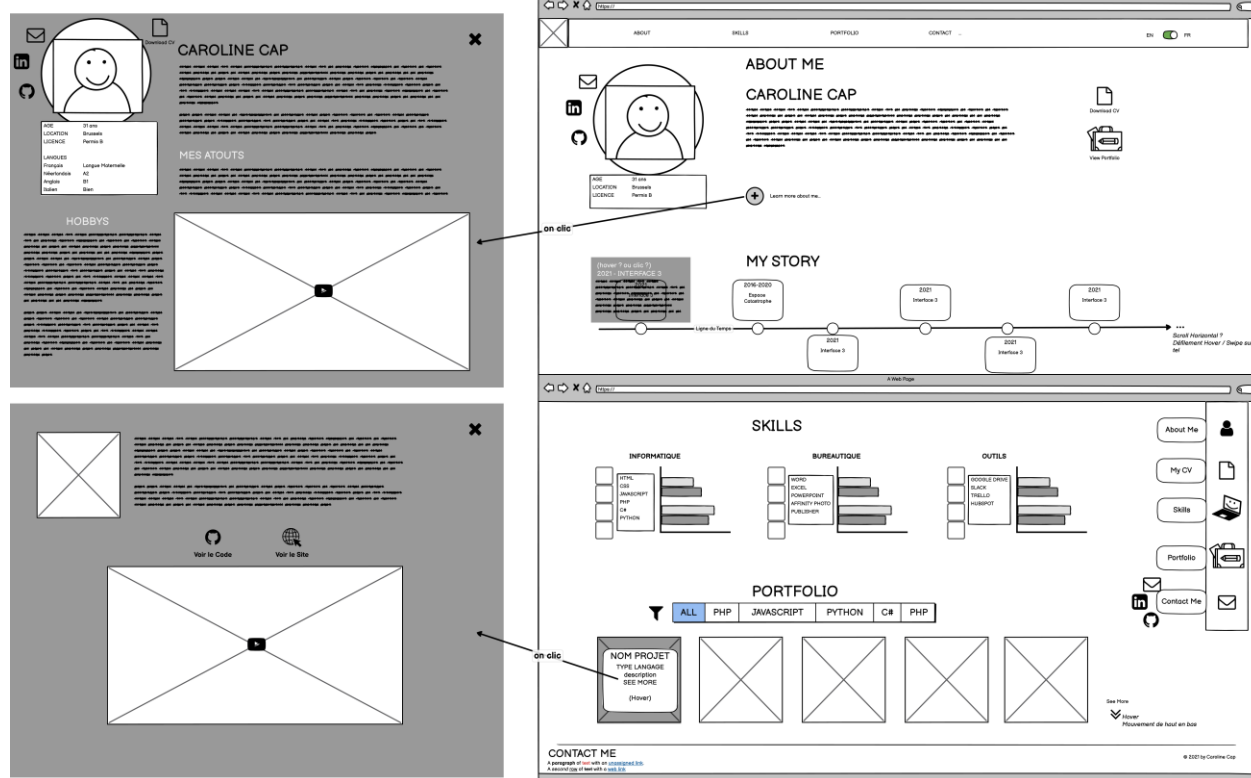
Download CV

CAROLINE CAP

| AGE | 31 ans |
|---|---|
| LOCATION | Brussels |
| LICENCE | Permis B |

| LANGUES | |
|---|---|
| Français | Langue Maternelle |
| Néerlandais | A2 |
| Anglais | B1 |
| Italien | Bien |

MES ATOUTS

HOBBYS

on clic

https://

ABOUT SKILLS PORTFOLIO CONTACT

EN FR

ABOUT ME

CAROLINE CAP

Download CV

View Portfolio

| AGE | 31 ans |
|---|---|
| LOCATION | Brussels |
| LICENCE | Permis B |

Learn more about me...

MY STORY

(hover ? ou clic ?)
2021 - INTERFACE 3

2016-2020
Espace Catastrophe

2021
Interface 3

2021
Interface 3

2021
Interface 3

2021
Interface 3

2021
Interface 3

Ligne du Temps

...
Scroll Horizontal ?
Défilement Hover / Swipe sur tel

A Web Page

https://

Voir le Code

Voir le Site

on clic

SKILLS

INFORMATIQUE
HTML
CSS
JAVASCRIPT
PHP
C#
PYTHON

BUREAUTIQUE
WORD
EXCEL
POWERPOINT
AFFINITY PHOTO
PUBLISHER

OUTILS
GOOGLE DRIVE
SLACK
TRELLO
HUBSPOT

About Me

My CV

Skills

Portfolio

Contact Me

PORTFOLIO

ALL PHP JAVASCRIPT PYTHON C# PHP

NOM PROJET
TYPE LANGAGE
description
SEE MORE

(Hover)

See More

Hover
Mouvement de haut en bas

CONTACT ME
A paragraph of text with an unassigned link.
A second row of text with a web link.

© 2021 by Caroline Cap